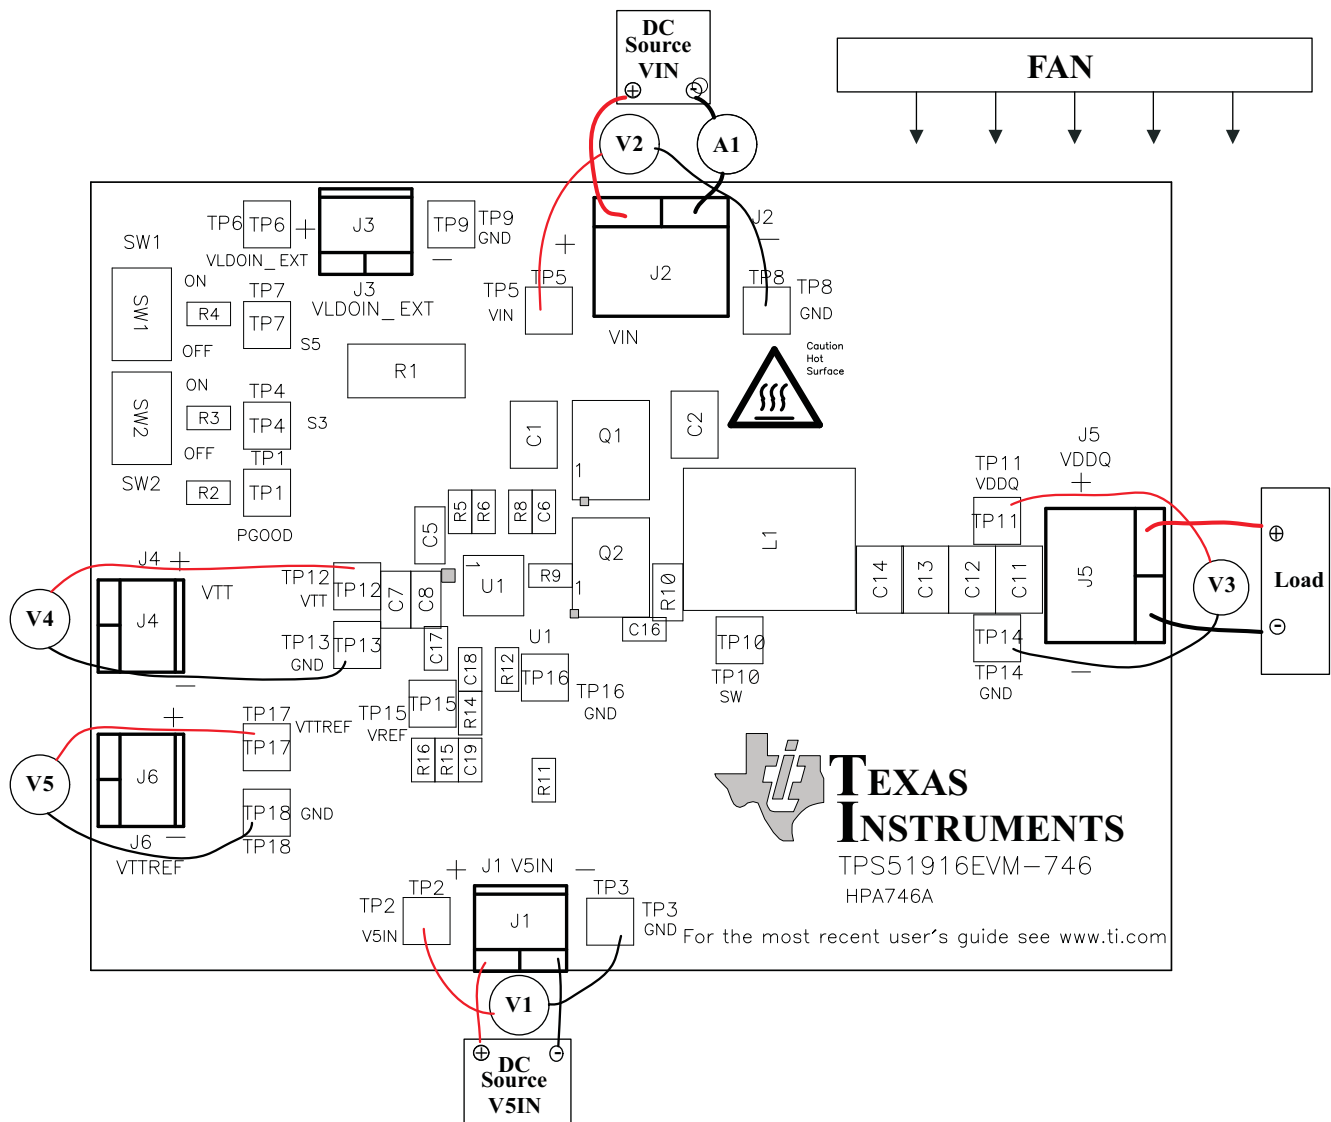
DC Source VIN
⊕ ⊖
FAN
V2
A1
TP6 TP6 +
J3
TP9 TP9
GND
J2
−
SW1
VLDOIN_ EXT
+
ON
TP7
J3
TP5 TP5
J2
TP8 TP8
SW1
R4
TP7
VLDOIN_ EXT
VIN
GND
OFF
S5
VIN
R1
Caution Hot Surface
ON
TP4
SW2
R3
TP4
S3
C1
Q1
C2
OFF
TP1
1
J5
SW2
R2
TP1
TP11
VDDQ
VDDQ
+
PGOOD
R5 R6
R8 C6
TP11
⊕
C5
Q2
L1
J4 +
1
J5
Load
V4
VTT
TP12
TP12
U1
R9
V3
VTT
C7 C8
1
R10
C14 C13 C12 C11
J4
U1
C16
⊖
TP13
TP13
TP14
GND
C17
TP10
−
C18
R12
TP16
TP10
TP14
TP16
TP15 TP15
R14
SW
GND
GND
+
TP17
VTTREF
VREF
TP17
V5
J6
R16 R15 C19
R11
TEXAS INSTRUMENTS
TP18 GND
J6 −
TP18
TPS51916EVM−746
VTTREF
HPA746A
+ J1 V5IN −
TP2
TP3
TP2
J1
TP3
V5IN
GND
For the most recent user's guide see www.ti.com
V1
⊕ ⊖
DC Source V5IN